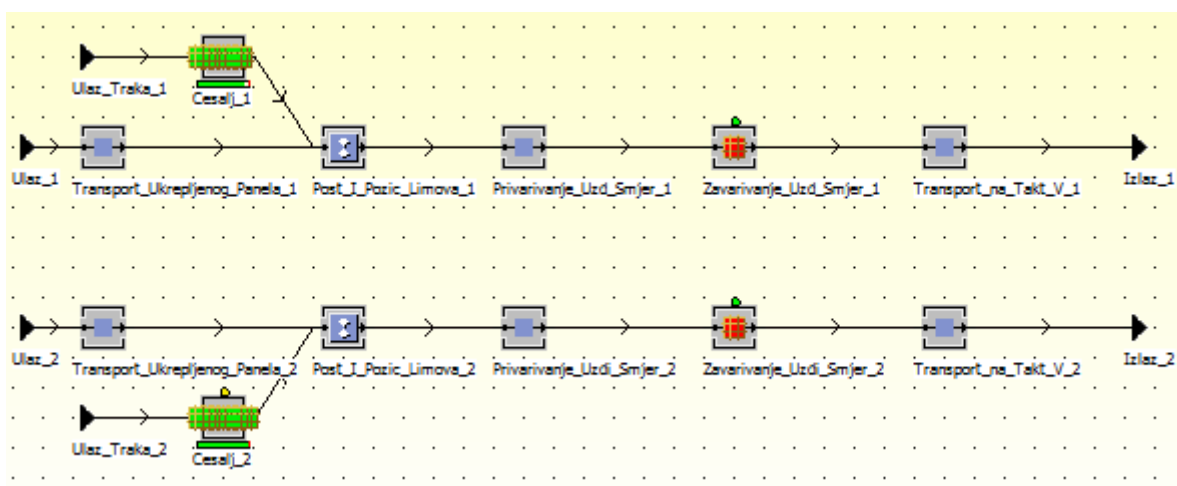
Ulaz_Traka_1
Cesalj_1
Ulaz_1
Transport_Ukrepljenog_Panela_1
Post_I_Pozic_Limova_1
Privarivanje_Uzd_Smjer_1
Zavarivanje_Uzd_Smjer_1
Transport_na_Takt_V_1
Izlaz_1

Ulaz_2
Transport_Ukrepljenog_Panela_2
Post_I_Pozic_Limova_2
Privarivanje_Uzdi_Smjer_2
Zavarivanje_Uzdi_Smjer_2
Transport_na_Takt_V_2
Izlaz_2
Ulaz_Traka_2
Cesalj_2